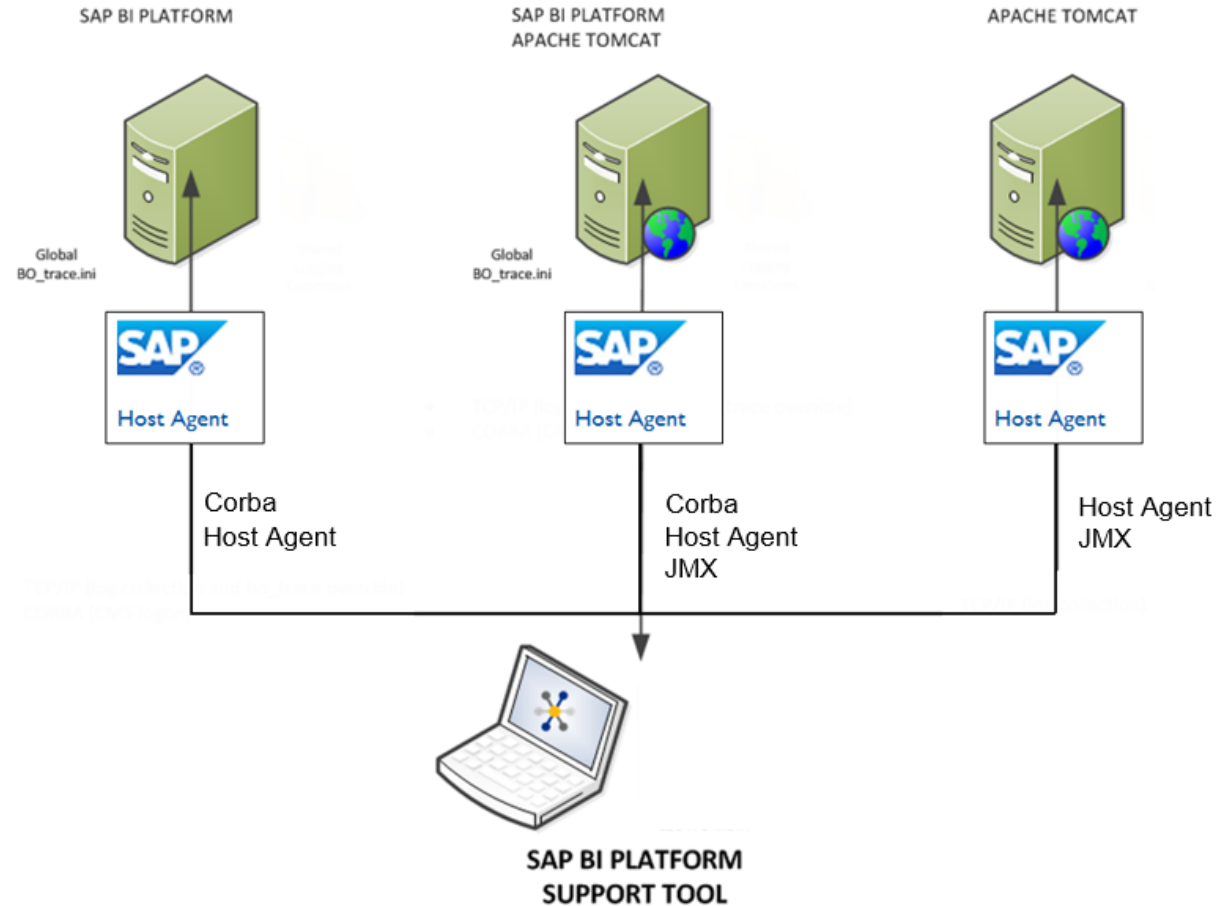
SAP BI PLATFORM

SAP BI PLATFORM
APACHE TOMCAT

APACHE TOMCAT

Global
BO_trace.ini

Global
BO_trace.ini

SAP
Host Agent

SAP
Host Agent

SAP
Host Agent

Corba
Host Agent

Corba
Host Agent
JMX

Host Agent
JMX

SAP BI PLATFORM
SUPPORT TOOL